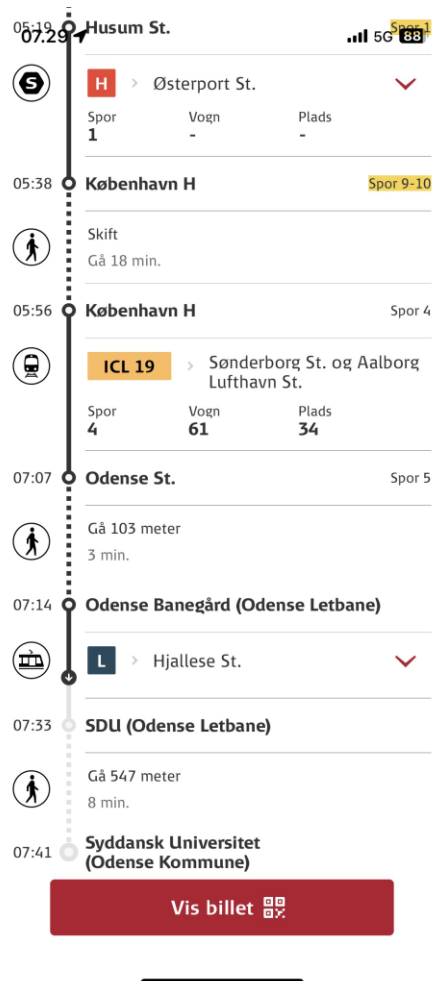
07:29 5G 88

05:19 Husum St. Spor 1

H > Østerport St.

Spor
1

Vogn
-

Plads
-

05:38 København H Spor 9-10

Skift
Gå 18 min.

05:56 København H Spor 4

ICL 19 > Sønderborg St. og Aalborg Lufthavn St.

Spor
4

Vogn
61

Plads
34

07:07 Odense St. Spor 5

Gå 103 meter
3 min.

07:14 Odense Banegård (Odense Letbane)

L > Hjallese St.

07:33 SDU (Odense Letbane)

Gå 547 meter
8 min.

07:41 Syddansk Universitet (Odense Kommune)

Vis billet